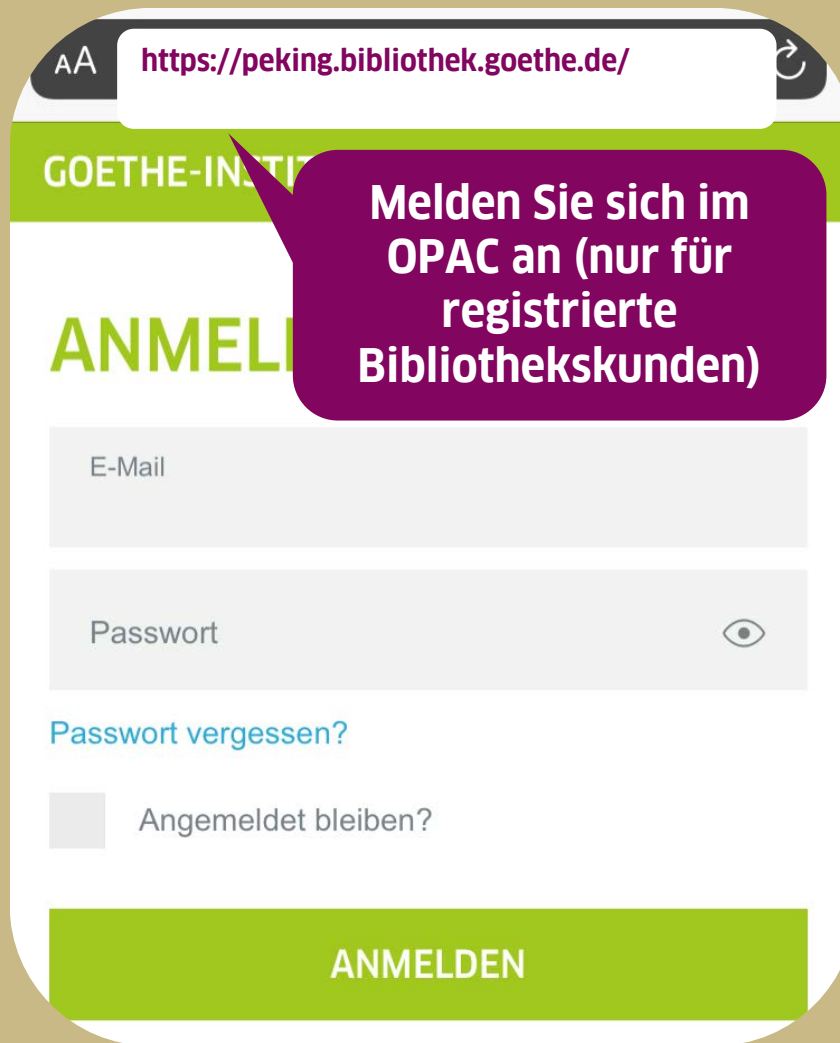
AA https://peking.bibliothek.goethe.de/

GOETHE-INSTIT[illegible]

Melden Sie sich im OPAC an (nur für registrierte Bibliothekskunden)

ANMEL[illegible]

E-Mail

Passwort

Passwort vergessen?

Angemeldet bleiben?

ANMELDEN